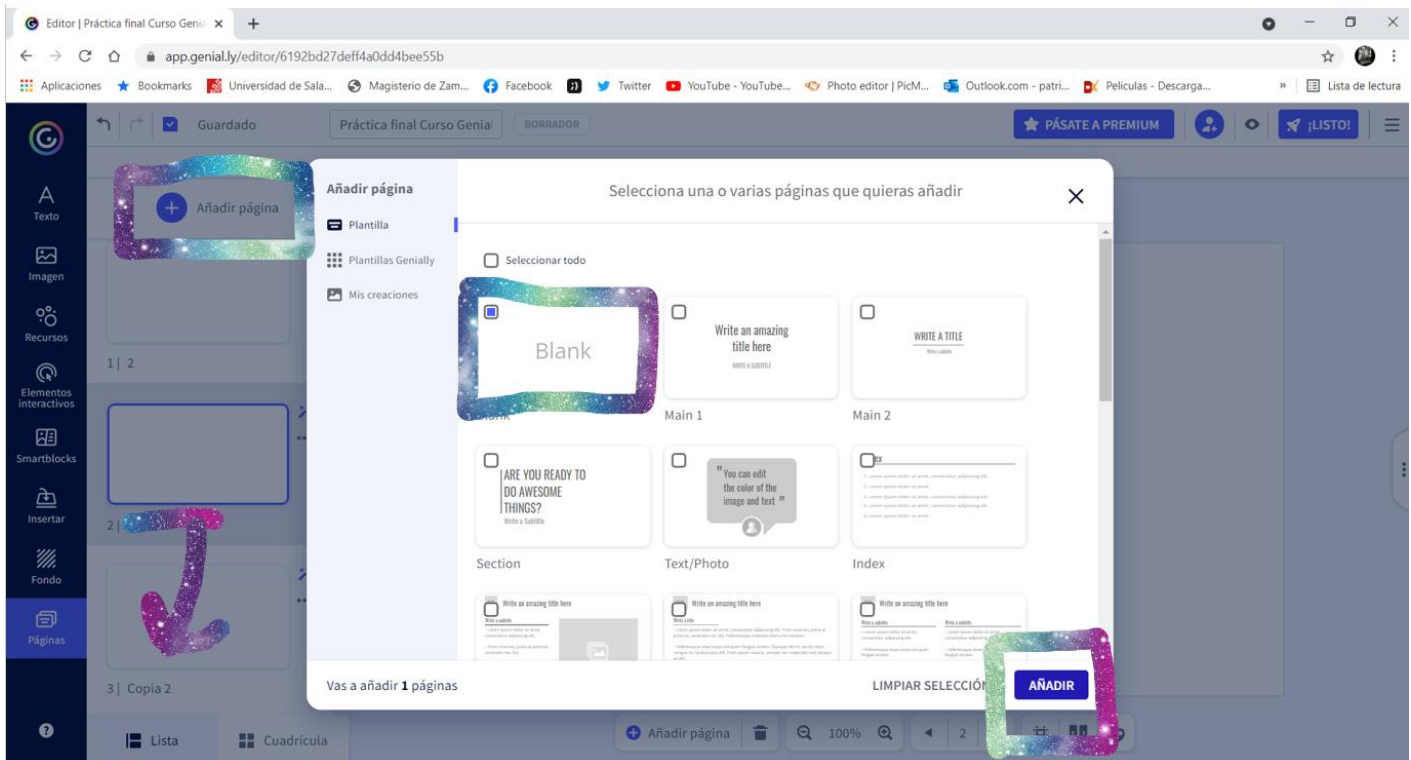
Editor | Práctica final Curso Genia ×
app.genial.ly/editor/6192bd27deff4a0dd4bee55b
Aplicaciones Bookmarks Universidad de Sala... Magisterio de Zam... Facebook Twitter YouTube - YouTube... Photo editor | PicM... Outlook.com - patri... Peliculas - Descarga... » Lista de lectura

Guardado Práctica final Curso Genial BORRADOR PÁSATE A PREMIUM ¡LISTO!

A Texto
Imagen
Recursos
Elementos interactivos
Smartblocks
Insertar
Fondo
Páginas

Añadir página
1| 2
2|
3| Copia 2

Lista Cuadrícula

Añadir página
Plantilla
Plantillas Genially
Mis creaciones

Selecciona una o varias páginas que quieras añadir

Seleccionar todo

Blank
Write an amazing title here
WRITE A SUBTITLE
Main 1
WRITE A TITLE
Write a subtitle
Main 2
ARE YOU READY TO DO AWESOME THINGS?
Write a Subtitle
Section
"You can edit the color of the image and text"
Text/Photo
Index
Write an amazing title here
Write an amazing title here
Write an amazing title here

Vas a añadir 1 páginas
LIMPIAR SELECCIÓN
AÑADIR

Añadir página 100% 2